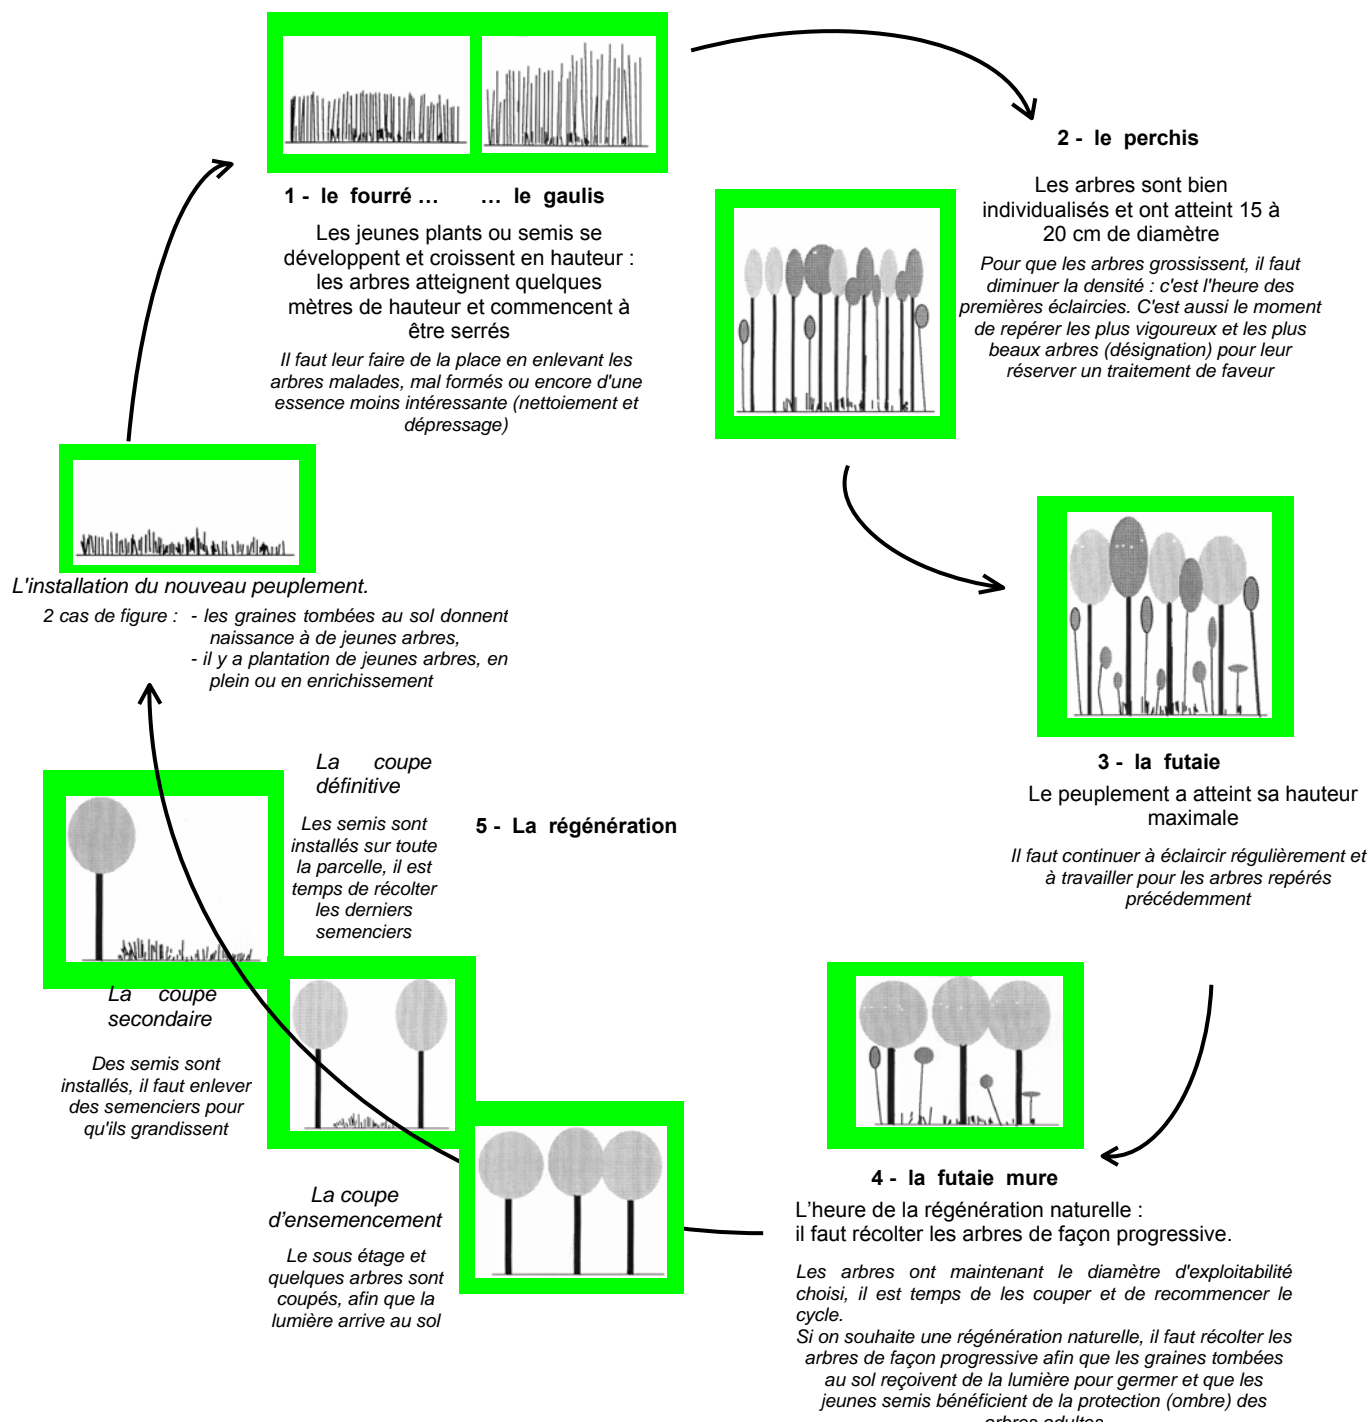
1 - le fourré … … le gaulis

Les jeunes plants ou semis se développent et croissent en hauteur : les arbres atteignent quelques mètres de hauteur et commencent à être serrés

Il faut leur faire de la place en enlevant les arbres malades, mal formés ou encore d'une essence moins intéressante (nettoiement et dépressage)

2 - le perchis

Les arbres sont bien individualisés et ont atteint 15 à 20 cm de diamètre

Pour que les arbres grossissent, il faut diminuer la densité : c'est l'heure des premières éclaircies. C'est aussi le moment de repérer les plus vigoureux et les plus beaux arbres (désignation) pour leur réserver un traitement de faveur

L'installation du nouveau peuplement.

2 cas de figure : - les graines tombées au sol donnent naissance à de jeunes arbres,
- il y a plantation de jeunes arbres, en plein ou en enrichissement

3 - la futaie

Le peuplement a atteint sa hauteur maximale

Il faut continuer à éclaircir régulièrement et à travailler pour les arbres repérés précédemment

La coupe définitive

Les semis sont installés sur toute la parcelle, il est temps de récolter les derniers semenciers

5 - La régénération

La coupe secondaire

Des semis sont installés, il faut enlever des semenciers pour qu'ils grandissent

La coupe d'ensemencement

Le sous étage et quelques arbres sont coupés, afin que la lumière arrive au sol

4 - la futaie mure

L'heure de la régénération naturelle :
il faut récolter les arbres de façon progressive.

Les arbres ont maintenant le diamètre d'exploitabilité choisi, il est temps de les couper et de recommencer le cycle.
Si on souhaite une régénération naturelle, il faut récolter les arbres de façon progressive afin que les graines tombées au sol reçoivent de la lumière pour germer et que les jeunes semis bénéficient de la protection (ombre) des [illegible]